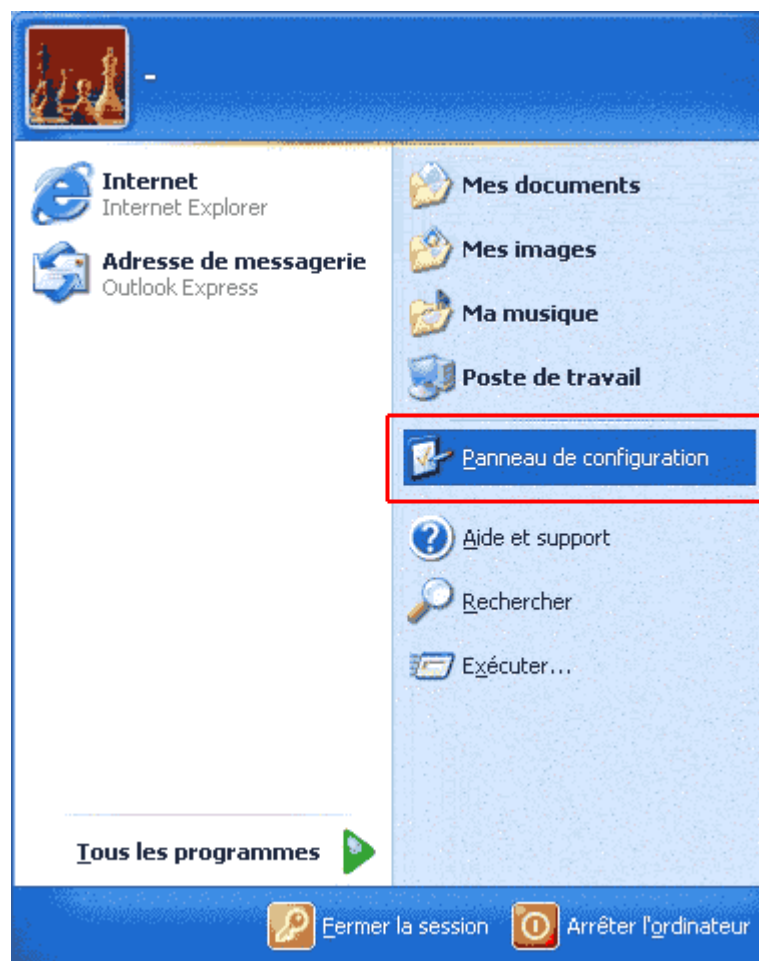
-

Internet
Internet Explorer

Adresse de messagerie
Outlook Express

Mes documents

Mes images

Ma musique

Poste de travail

Panneau de configuration

Aide et support

Rechercher

Exécuter...

Tous les programmes

Fermer la session

Arrêter l'ordinateur